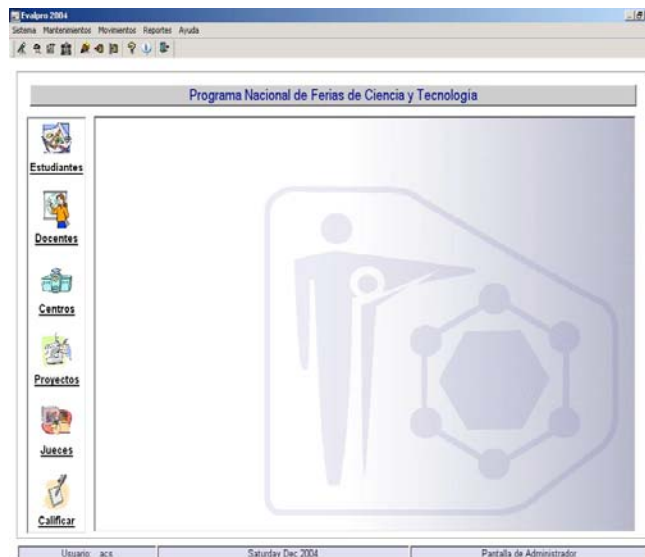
Evalpro 2004

Sistema Mantenimientos Movimientos Reportes Ayuda

Programa Nacional de Ferias de Ciencia y Tecnología

Estudiantes

Docentes

Centros

Proyectos

Jueces

Calificar

Usuario: acs

Saturday Dec 2004

Pantalla de Administrador